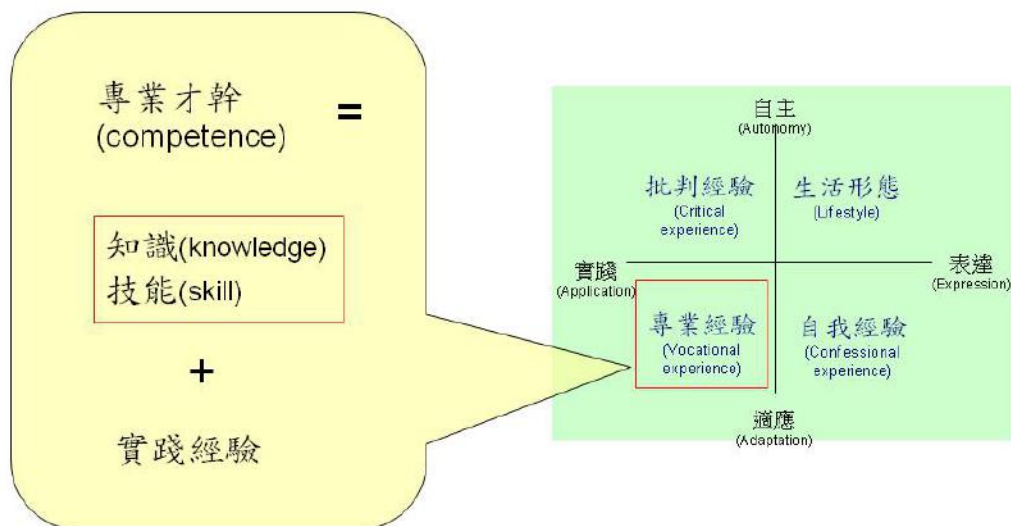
專業才幹 (competence) =

知識(knowledge)
技能(skill)

+

實踐經驗

自主
(Autonomy)

批判經驗
(Critical experience)

生活形態
(Lifestyle)

實踐
(Application)

表達
(Expression)

專業經驗
(Vocational experience)

自我經驗
(Confessional experience)

適應
(Adaptation)